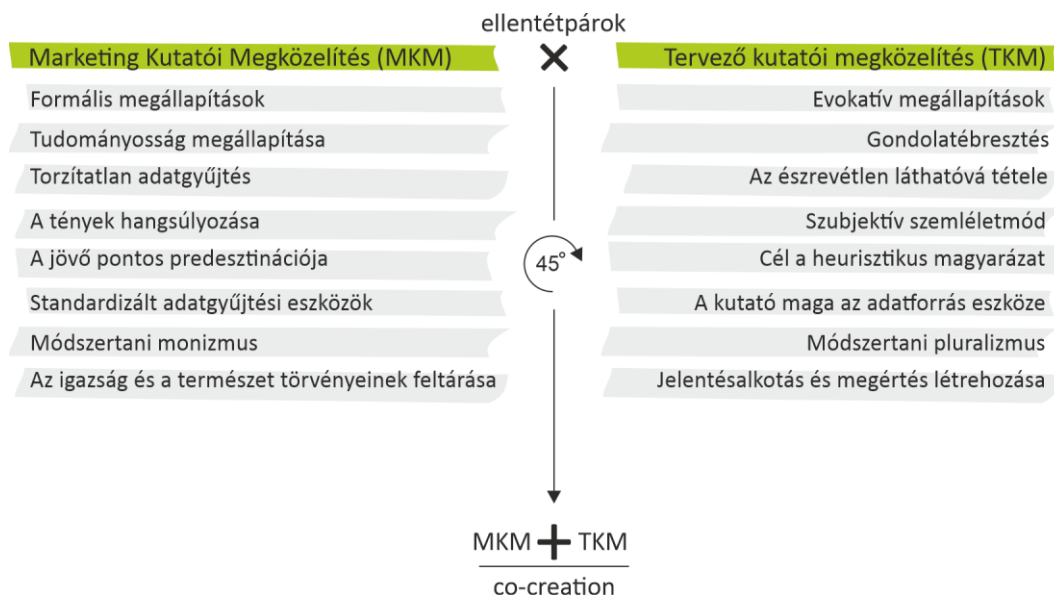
ellentétpárok

| Marketing Kutatói Megközelítés (MKM) | × | Tervező kutatói megközelítés (TKM) |
|---|---|---|
| Formális megállapítások | | Evokatív megállapítások |
| Tudományosság megállapítása | | Gondolatébresztés |
| Torzítatlan adatgyűjtés | | Az észrevétlen láthatóvá tétele |
| A tények hangsúlyozása | | Szubjektív szemléletmód |
| A jövő pontos predesztinációja | 45° | Cél a heurisztikus magyarázat |
| Standardizált adatgyűjtési eszközök | | A kutató maga az adatforrás eszköze |
| Módszertani monizmus | | Módszertani pluralizmus |
| Az igazság és a természet törvényeinek feltárása | | Jelentésalkotás és megértés létrehozása |

MKM + TKM

co-creation